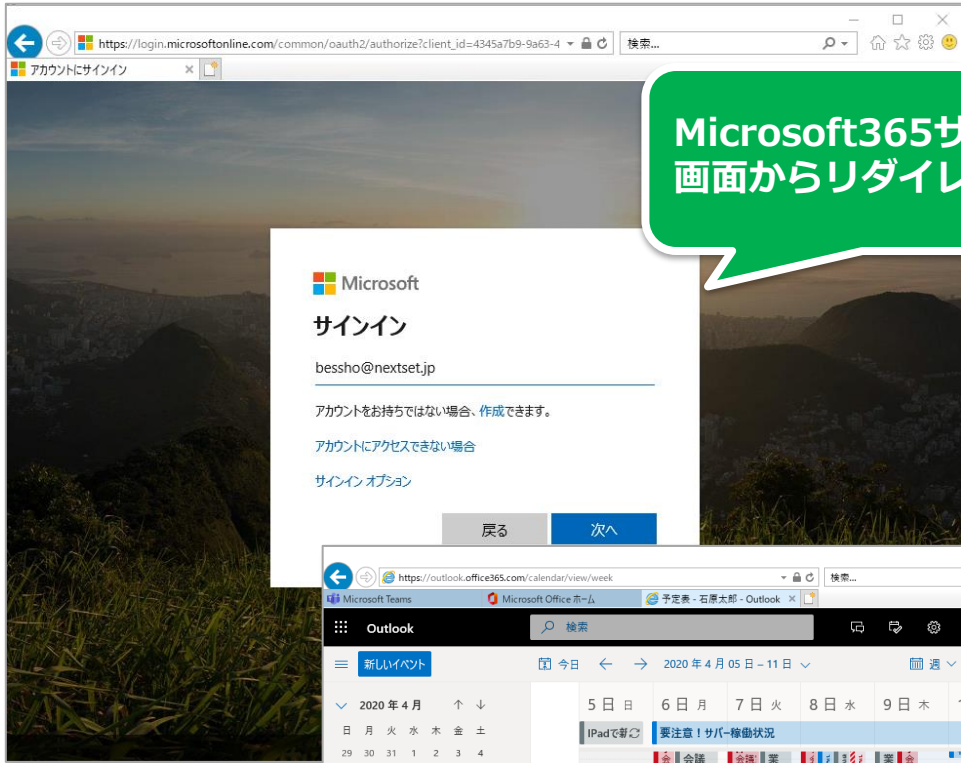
https://login.microsoftonline.com/common/oauth2/authorize?client_id=4345a7b9-9a63-4
検索...
アカウントにサインイン

Microsoft365サ
画面からリダイレ

Microsoft
サインイン
bessho@nextset.jp
アカウントをお持ちではない場合、作成できます。
アカウントにアクセスできない場合
サインイン オプション
戻る
次へ

https://outlook.office365.com/calendar/view/week
検索...
Microsoft Teams
Microsoft Office ホーム
予定表 - 石原太郎 - Outlook
Outlook
検索
新しいイベント
今日
2020 年 4 月 05 日 – 11 日
週
2020 年 4 月
日 月 火 水 木 金 土
29 30 31 1 2 3 4
5 日 日
6 日 月
7 日 火
8 日 水
9 日 木
IPadで者
要注意！サバー稼働状況
会議
業
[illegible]